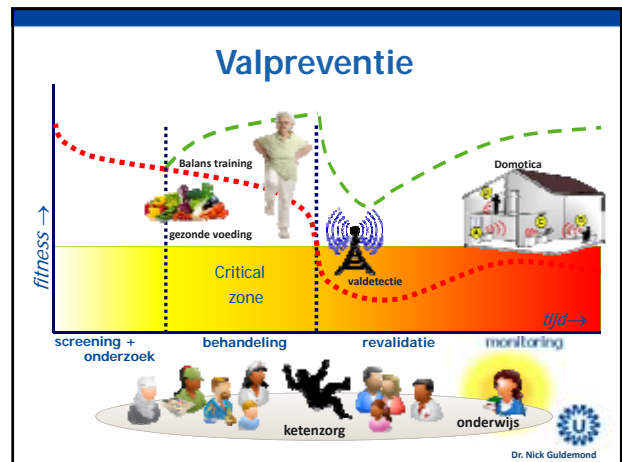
Valpreventie

Balans training

Domotica

gezonde voeding

fitness →

Critical zone

valdetectie

tijd→

screening + onderzoek

behandeling

revalidatie

monitoring

ketenzorg

onderwijs

Dr. Nick Guldemond